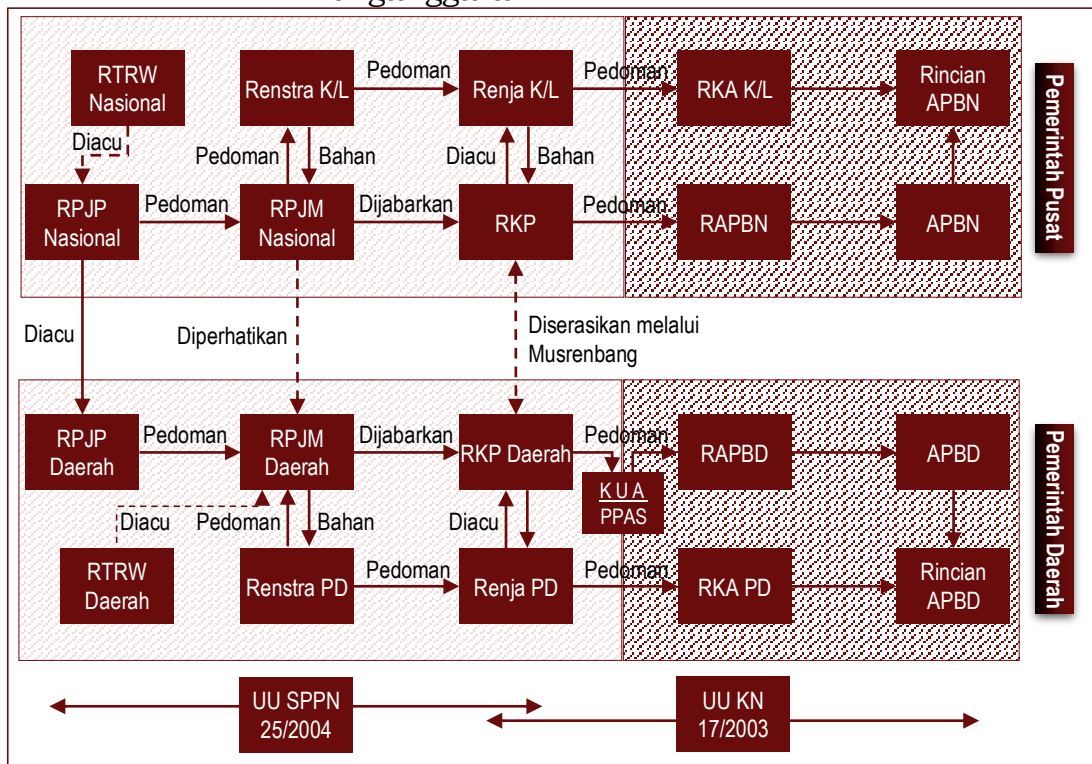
RTRW Nasional

Renstra K/L

Pedoman

Renja K/L

Pedoman

RKA K/L

Rincian APBN

Pemerintah Pusat

Diacu

Pedoman

Bahan

Diacu

Bahan

RPJP Nasional

Pedoman

RPJM Nasional

Dijabarkan

RKP

Pedoman

RAPBN

APBN

Diacu

Diperhatikan

Diserasikan melalui Musrenbang

RPJP Daerah

Pedoman

RPJM Daerah

Dijabarkan

RKP Daerah

Pedoman

RAPBD

APBD

Pemerintah Daerah

KUA

PPAS

Diacu

Pedoman

Bahan

Diacu

RTRW Daerah

Renstra PD

Pedoman

Renja PD

Pedoman

RKA PD

Rincian APBD

UU SPPN 25/2004

UU KN 17/2003